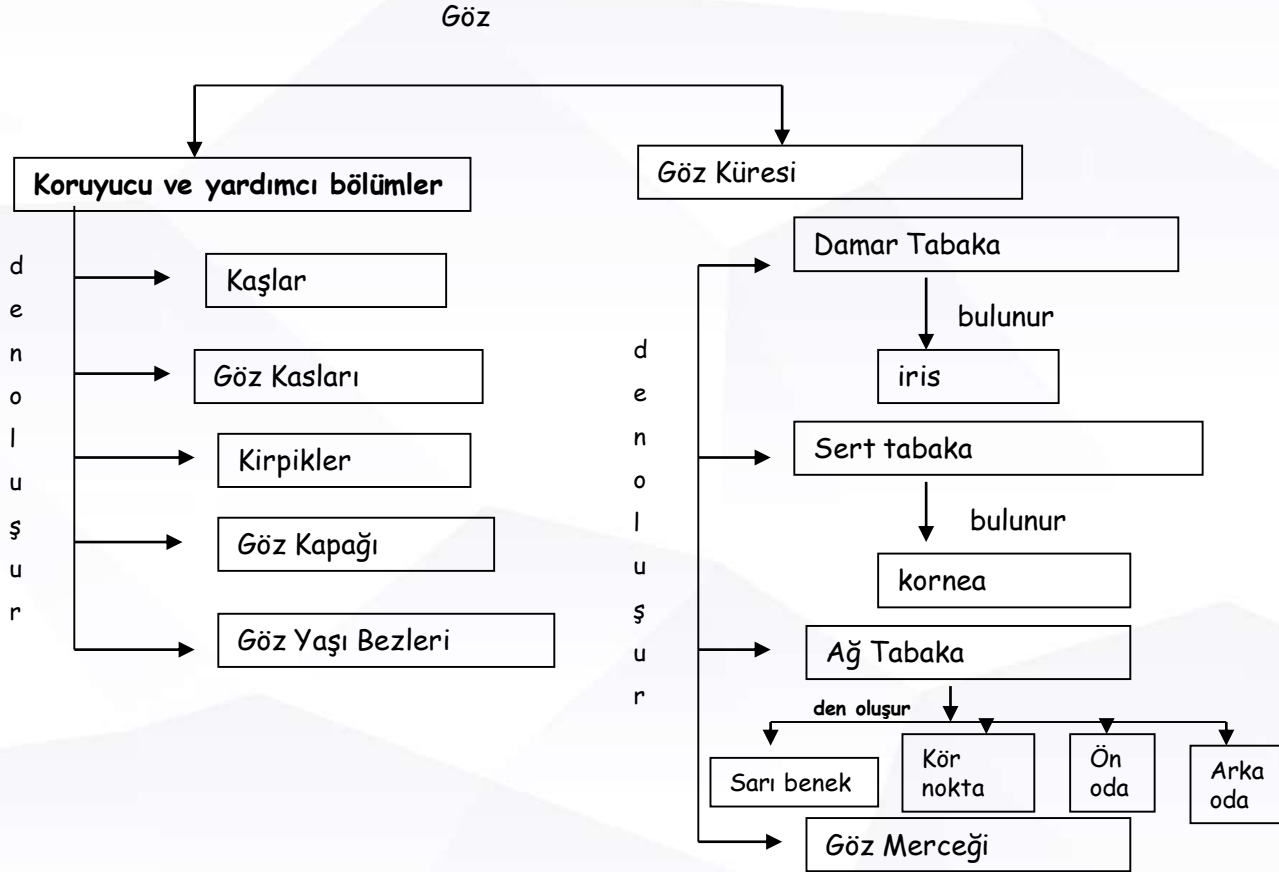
Göz

Koruyucu ve yardımcı bölümler

d e n o l u ş u r

Kaşlar

Göz Kasları

Kirpikler

Göz Kapağı

Göz Yaşı Bezleri

Göz Küresi

d e n o l u ş u r

Damar Tabaka

bulunur

iris

Sert tabaka

bulunur

kornea

Ağ Tabaka

den oluşur

Sarı benek

Kör nokta

Ön oda

Arka oda

Göz Merceği